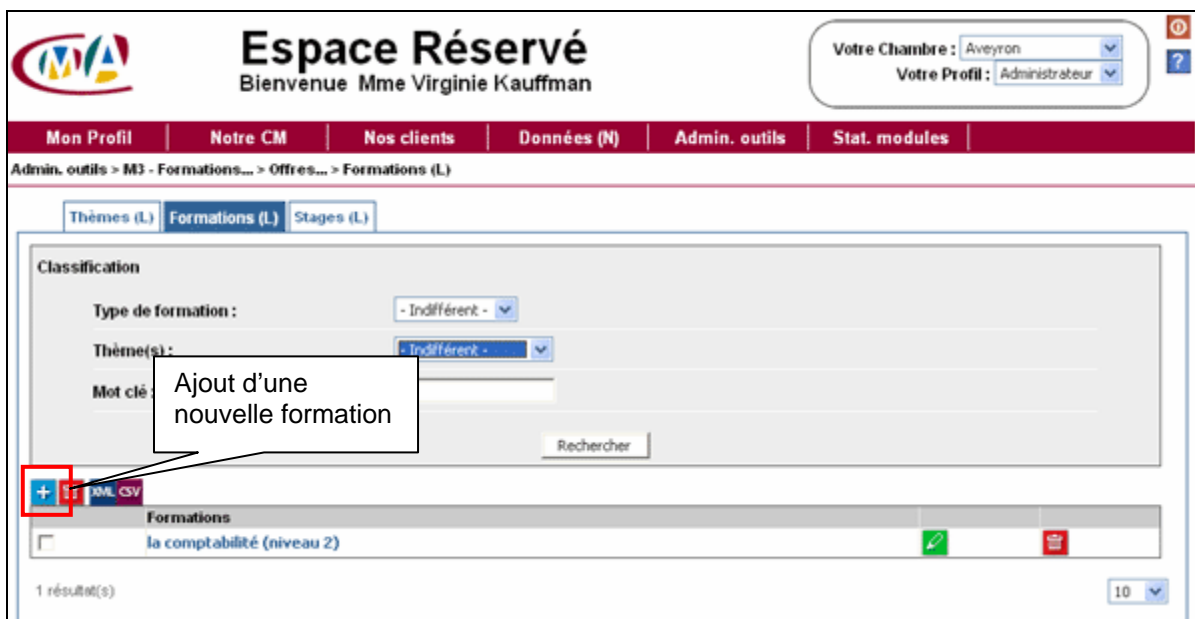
CMA

Espace Réservé
Bienvenue Mme Virginie Kauffman

Votre Chambre : Aveyron
Votre Profil : Administrateur

Mon Profil | Notre CM | Nos clients | Données (N) | Admin. outils | Stat. modules

Admin. outils > M3 - Formations... > Offres... > Formations (L)

Thèmes (L) | Formations (L) | Stages (L)

Classification

Type de formation : - Indifférent -

Thème(s) : - Indifférent -

Mot clé :

Ajout d'une nouvelle formation

Rechercher

+ XML CSV

| | Formations | | |
|---|---|---|---|
| | la comptabilité (niveau 2) | | |

1 résultat(s)

10